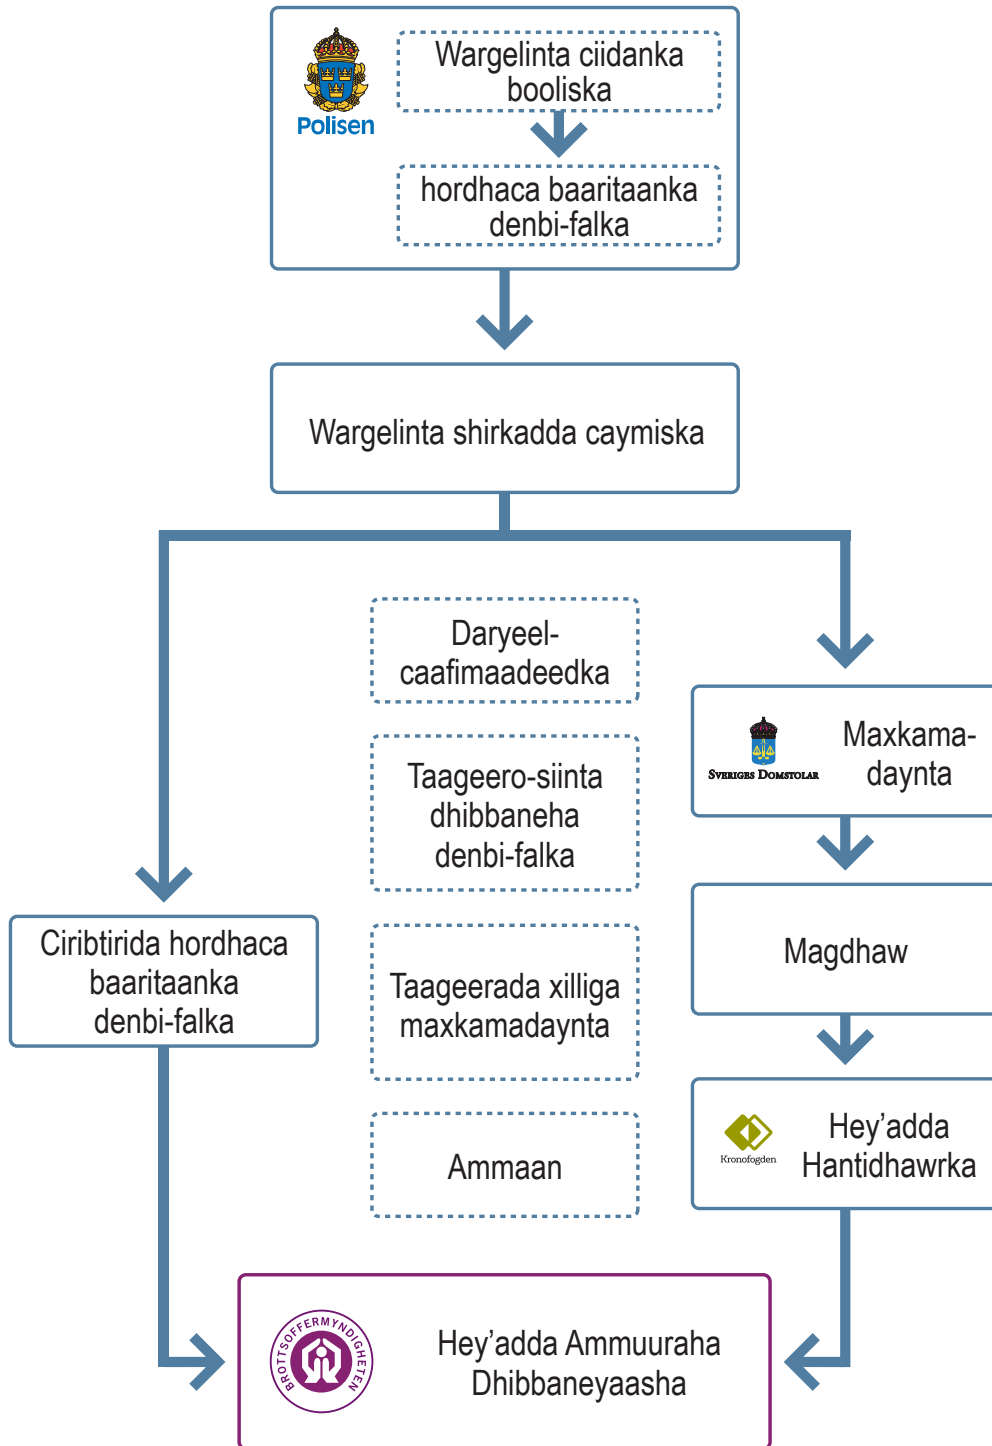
Polisen

Wargelinta ciidanka booliska

hordhaca baaritaanka denbi-falka

Wargelinta shirkadda caymiska

Daryeel-caafimaadeedka

Taageero-siinta dhibbaneha denbi-falka

Taageerada xilliga maxkamadaynta

Ammaan

Sveriges Domstolar

Maxkama-daynta

Magdhaw

Kronofogden

Hey'adda Hantidhawrka

Ciribtirida hordhaca baaritaanka denbi-falka

BROTTSOFFERMYNDIGHETEN

Hey'adda Ammuuraha Dhibbaneyaasha